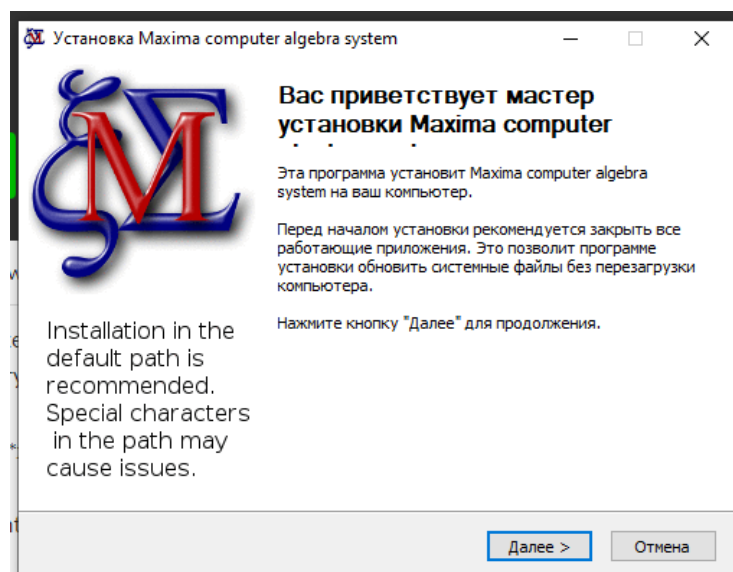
Установка Maxima computer algebra system

Вас приветствует мастер установки Maxima computer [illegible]

Эта программа установит Maxima computer algebra system на ваш компьютер.

Перед началом установки рекомендуется закрыть все работающие приложения. Это позволит программе установки обновить системные файлы без перезагрузки компьютера.

Нажмите кнопку "Далее" для продолжения.

Installation in the default path is recommended. Special characters in the path may cause issues.

Далее >
Отмена